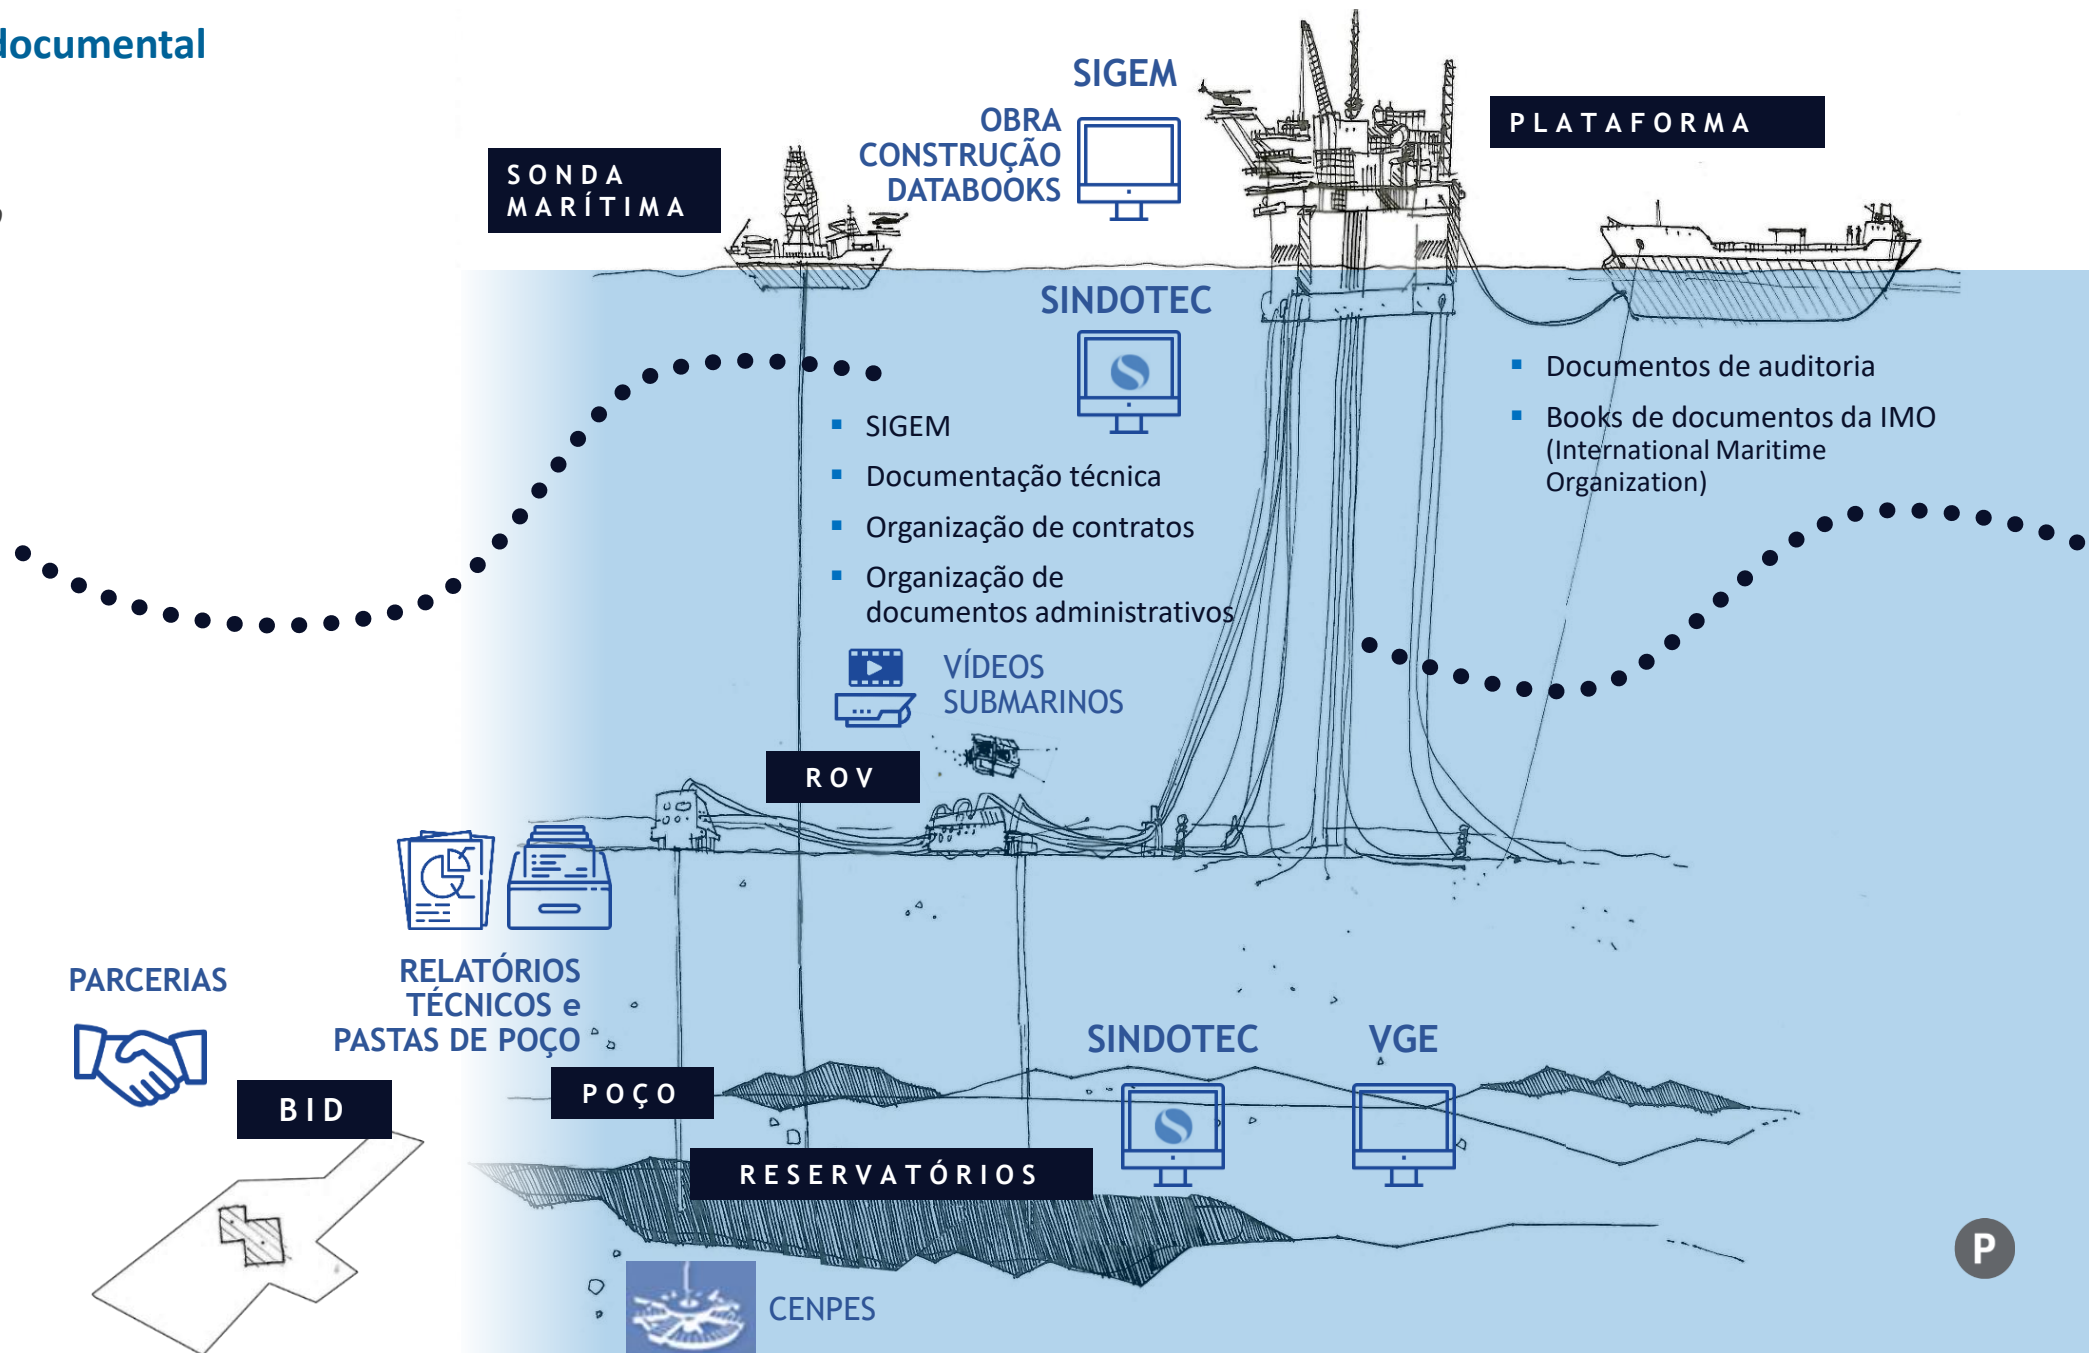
locumental

SIGEM

OBRA
CONSTRUÇÃO
DATABOOKS

PLATAFORMA

SONDA
MARÍTIMA

SINDOTEC

- Documentos de auditoria
- Books de documentos da IMO (International Maritime Organization)

- SIGEM
- Documentação técnica
- Organização de contratos
- Organização de documentos administrativos

VÍDEOS
SUBMARINOS

ROV

PARCERIAS

RELATÓRIOS
TÉCNICOS e
PASTAS DE POÇO

SINDOTEC

VGE

BID

POÇO

RESERVATÓRIOS

CENPES

P